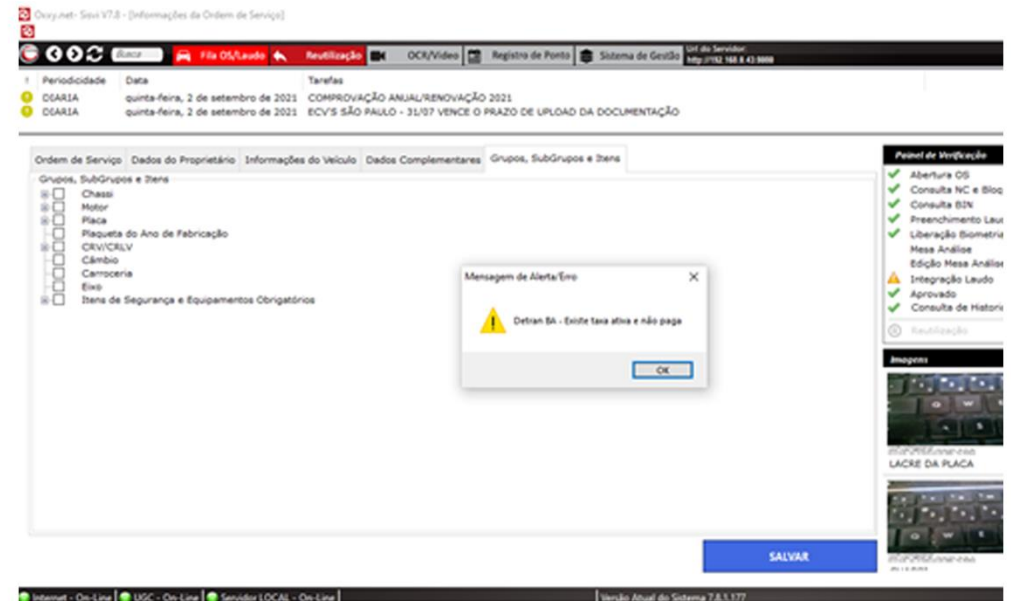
Oxxy.net- Sisvi V7.8 - [Informações da Ordem de Serviço]

Busca

Fila OS/Laudo

Reutilização

OCR/Video

Registro de Ponto

Sistema de Gestão

Url do Servidor: http://192.168.0.43:8888

| ! | Periodicidade | Data | Tarefas |
|---|---|---|---|
| | DIARIA | quinta-feira, 2 de setembro de 2021 | COMPROVAÇÃO ANUAL/RENOVAÇÃO 2021 |
| | DIARIA | quinta-feira, 2 de setembro de 2021 | ECV'S SÃO PAULO - 31/07 VENCE O PRAZO DE UPLOAD DA DOCUMENTAÇÃO |

Ordem de Serviço | Dados do Proprietário | Informações do Veículo | Dados Complementares | Grupos, SubGrupos e Itens

Grupos, SubGrupos e Itens
Chassi
Motor
Placa
Plaqueta do Ano de Fabricação
CRV/CRLV
Câmbio
Carroceria
Eixo
Itens de Segurança e Equipamentos Obrigatórios

Mensagem de Alerta/Erro

Detran BA - Existe taxa ativa e não paga

OK

Painel de Verificação
Abertura OS
Consulta NC e Bloq
Consulta BIN
Preenchimento Lau
Liberação Biometri
Mesa Análise
Edição Mesa Análi
Integração Laudo
Aprovado
Consulta de Histori
Reutilização

Imagens

LACRE DA PLACA

SALVAR

Internet - On-Line | UGC - On-Line | Servidor LOCAL - On-Line | Versão Atual do Sistema 7.8.1.177